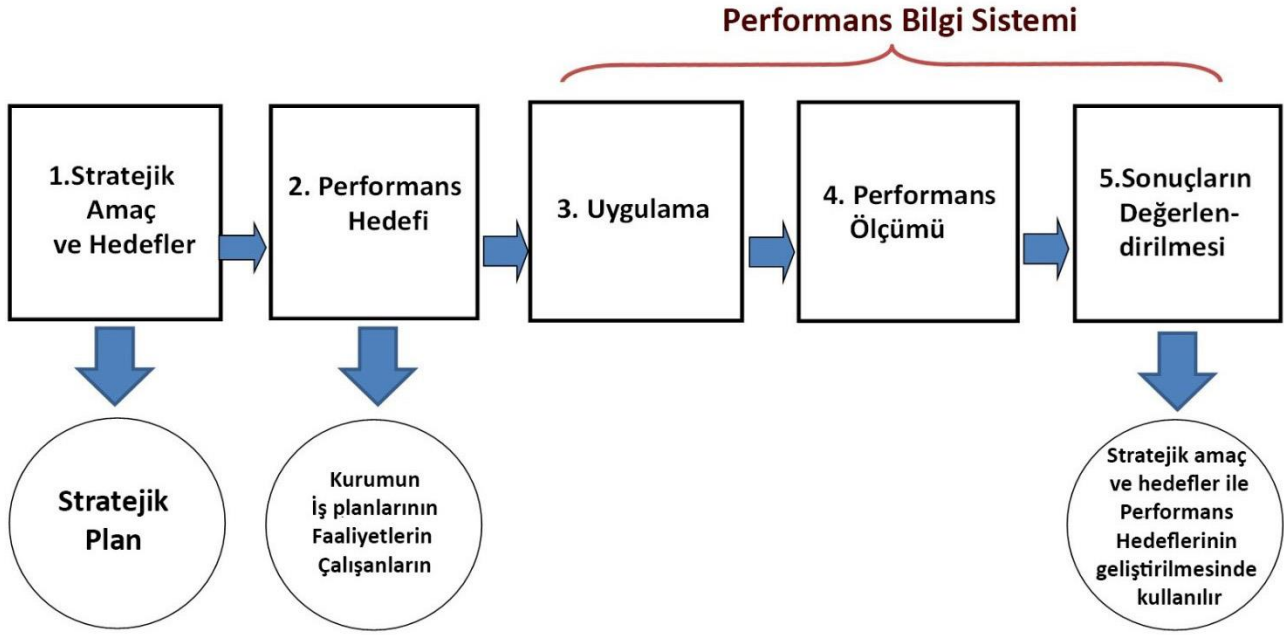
Performans Bilgi Sistemi

1.Stratejik Amaç ve Hedefler

2. Performans Hedefi

3. Uygulama

4. Performans Ölçümü

5.Sonuçların Değerlendirilmesi

Stratejik Plan

Kurumun İş planlarının Faaliyetlerin Çalışanların

Stratejik amaç ve hedefler ile Performans Hedeflerinin geliştirilmesinde kullanılır